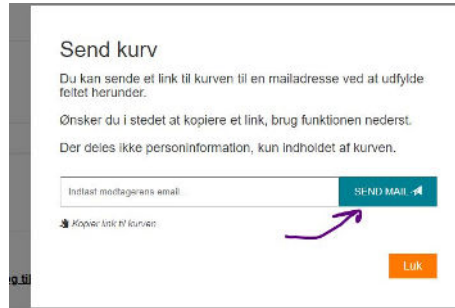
Send kurv

Du kan sende et link til kurven til en mailadresse ved at udfylde feltet herunder.

Ønsker du i stedet at kopiere et link, brug funktionen nederst.

Der deles ikke personinformation, kun indholdet af kurven.

Indtast modtagerens email

SEND MAIL

Kopier link til kurven

Luk